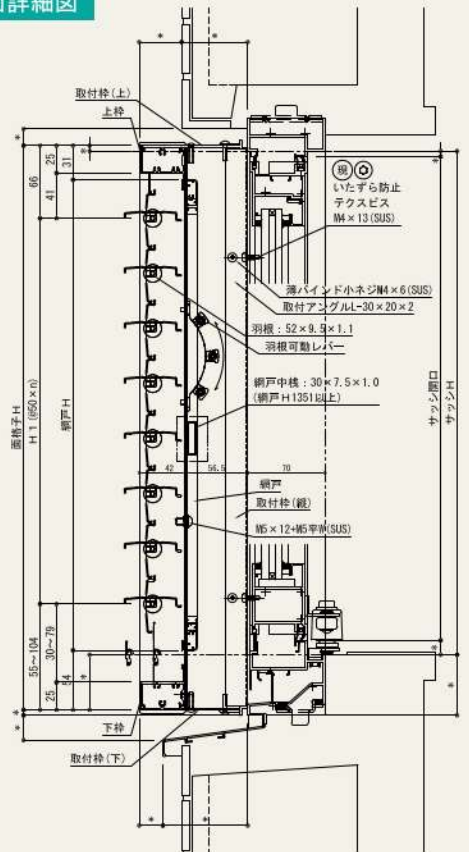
詳細図

取付枠（上）
上枠
25
31
66
41
視
いたずら防止
テクスビス
M4×13(SUS)
薄バインド小ネジM4×6(SUS)
取付アングルL-30×20×2
羽根：52×9.5×1.1
羽根可動レバー
網戸中桟：30×7.5×1.0
（網戸H1351以上）
面格子H
H1（@50×n）
網戸H
サッシ開口
サッシH
42
56.5
70
網戸
取付枠（縦）
M5×12+M5平W(SUS)
55~104
30~79
54
25
下枠
取付枠（下）